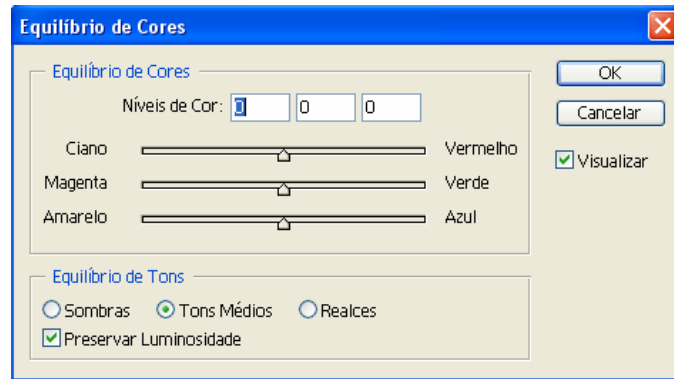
Equilíbrio de Cores

Equilíbrio de Cores

Níveis de Cor: 0 0 0

Ciano Vermelho

Magenta Verde

Amarelo Azul

Equilíbrio de Tons

Sombras Tons Médios Realces

Preservar Luminosidade

OK

Cancelar

Visualizar